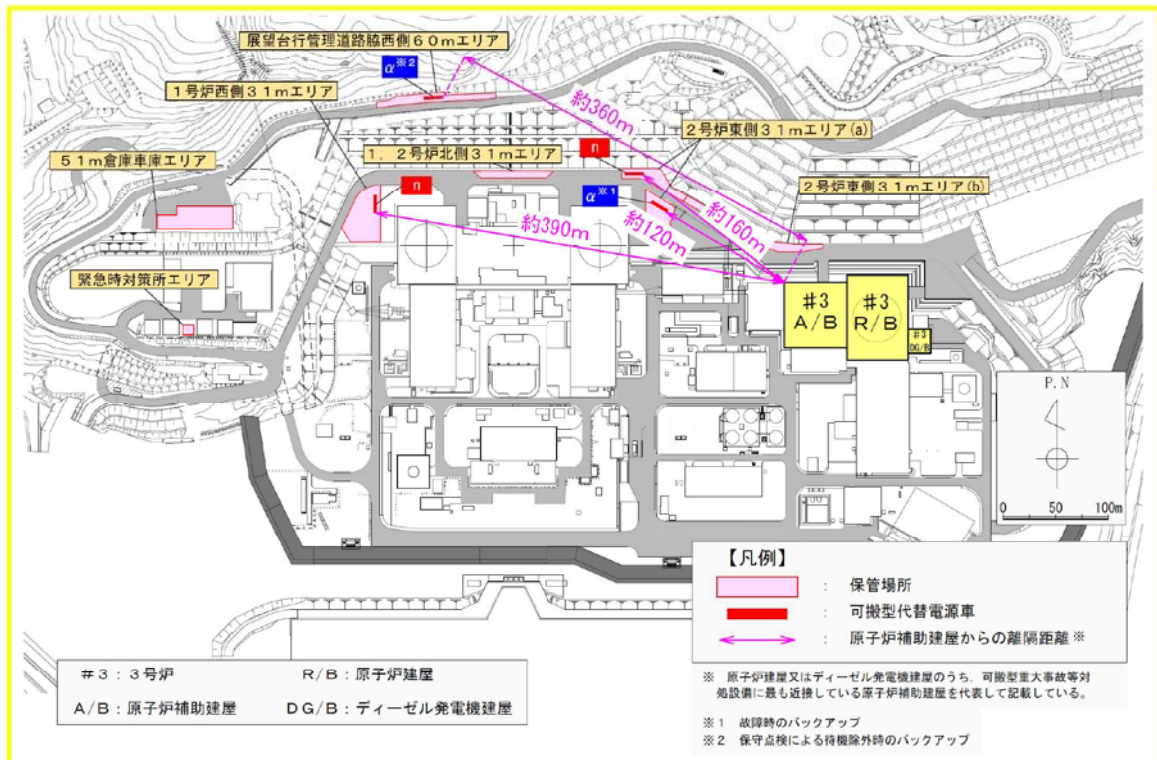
展望台行管理道路脇西側６０ｍエリア

$\alpha^{※2}$

１号炉西側３１ｍエリア

約360m

２号炉東側３１ｍエリア(a)

n

１，２号炉北側３１ｍエリア

５１ｍ倉庫車庫エリア

n

$\alpha^{※1}$

約160m

２号炉東側３１ｍエリア(b)

約390m

約120m

緊急時対策所エリア

#3 A/B

#3 R/B

#3 DG/B

P.N

0 50 100m

【凡例】

： 保管場所

： 可搬型代替電源車

： 原子炉補助建屋からの離隔距離 ※

＃３：３号炉

Ｒ/Ｂ：原子炉建屋

Ａ/Ｂ：原子炉補助建屋

ＤＧ/Ｂ：ディーゼル発電機建屋

※ 原子炉建屋又はディーゼル発電機建屋のうち，可搬型重大事故等対処設備に最も近接している原子炉補助建屋を代表して記載している。

※１ 故障時のバックアップ

※２ 保守点検による待機除外時のバックアップ